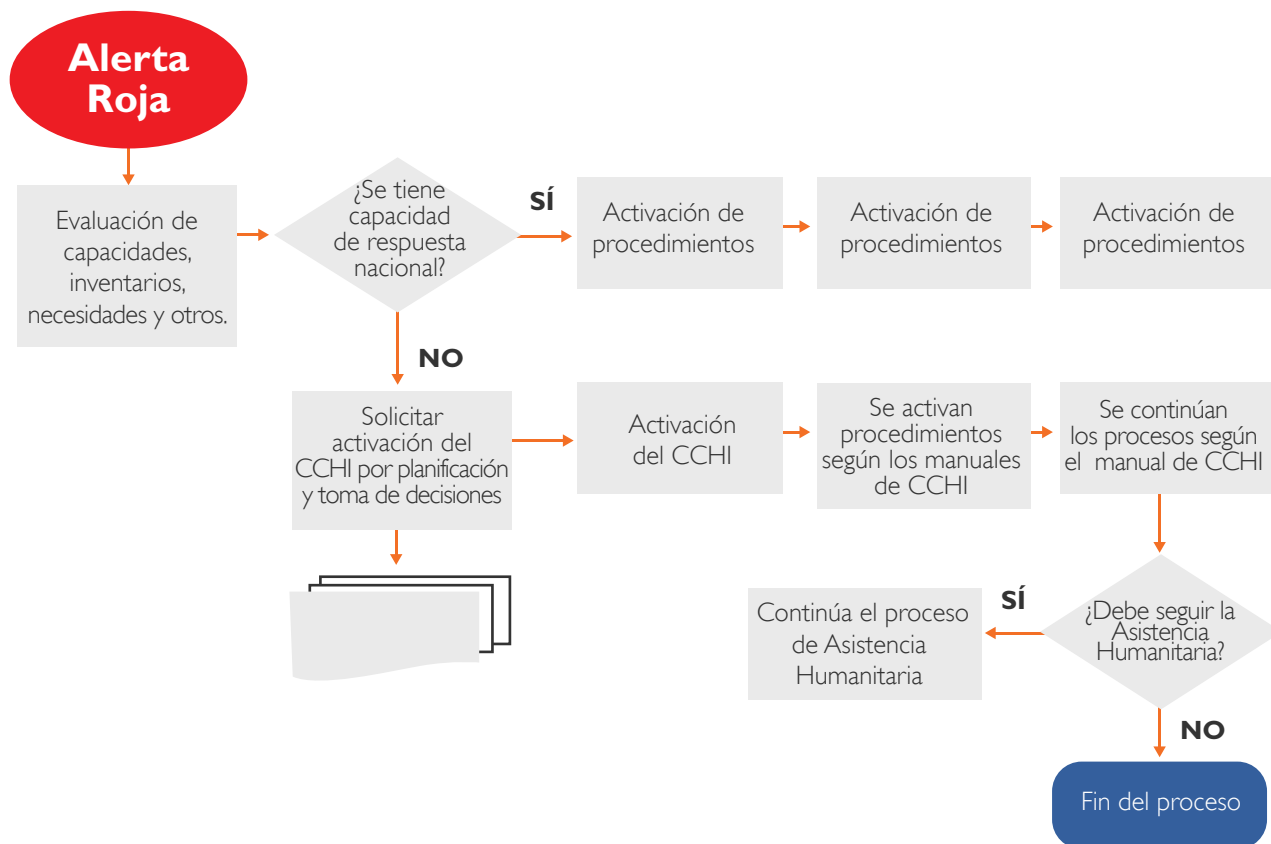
Alerta Roja

Evaluación de capacidades, inventarios, necesidades y otros.

¿Se tiene capacidad de respuesta nacional?

SÍ

Activación de procedimientos

Activación de procedimientos

Activación de procedimientos

NO

Solicitar activación del CCHI por planificación y toma de decisiones

Activación del CCHI

Se activan procedimientos según los manuales de CCHI

Se continúan los procesos según el manual de CCHI

¿Debe seguir la Asistencia Humanitaria?

SÍ

Continúa el proceso de Asistencia Humanitaria

NO

Fin del proceso